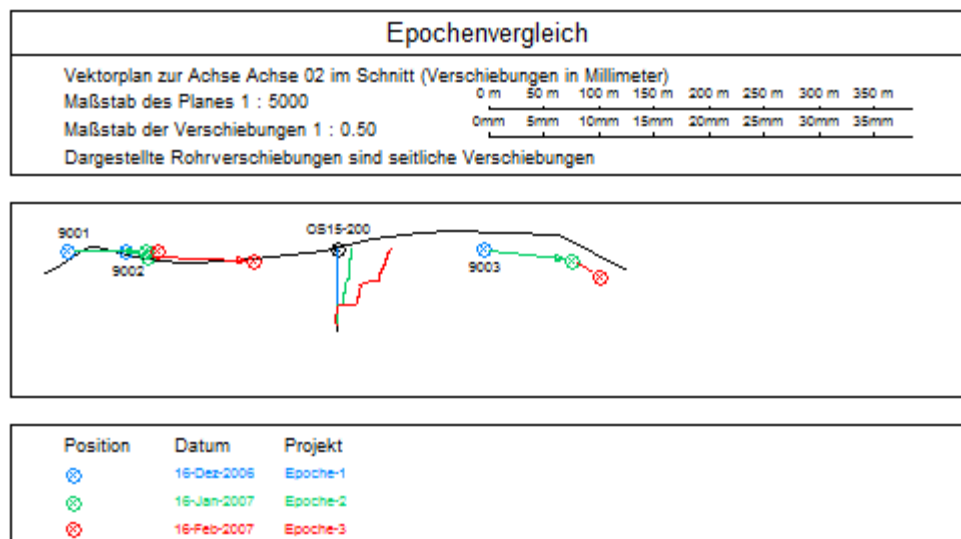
Epochenvergleich

Vektorplan zur Achse Achse 02 im Schnitt (Verschiebungen in Millimeter)
Maßstab des Planes 1 : 5000
Maßstab der Verschiebungen 1 : 0.50
Dargestellte Rohrverschiebungen sind seitliche Verschiebungen

0 m 50 m 100 m 150 m 200 m 250 m 300 m 350 m
0mm 5mm 10mm 15mm 20mm 25mm 30mm 35mm

9001
9002
OS15-200
9003

| Position | Datum | Projekt |
|---|---|---|
| ⊗ | 16-Dez-2006 | Epoche-1 |
| ⊗ | 16-Jan-2007 | Epoche-2 |
| ⊗ | 16-Feb-2007 | Epoche-3 |